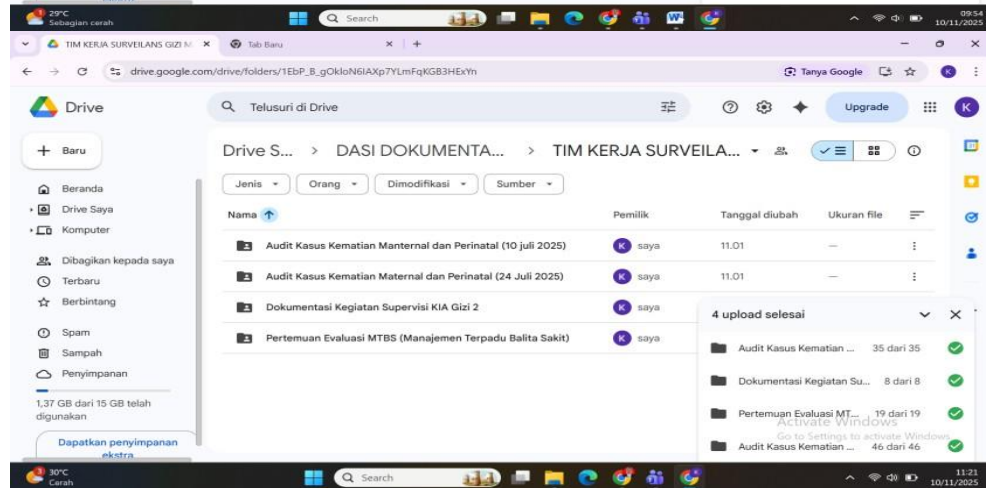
29°C
Sebagian cerah

Search

09:54
10/11/2025

TIM KERJA SURVEILANS GIZI M ×
Tab Baru ×
+

drive.google.com/drive/folders/1EbP_B_gOkloN6IAXp7YLmFqKGB3HExYn

Tanya Google

Drive

Telusuri di Drive

Upgrade

K

Baru

Beranda
Drive Saya
Komputer

Dibagikan kepada saya
Terbaru
Berbintang

Spam
Sampah
Penyimpanan

1,37 GB dari 15 GB telah digunakan

Dapatkan penyimpanan ekstra

Drive S... > DASI DOKUMENTA... > TIM KERJA SURVEILA...

Jenis
Orang
Dimodifikasi
Sumber

| Nama | Pemilik | Tanggal diubah | Ukuran file |
|---|---|---|---|
| Audit Kasus Kematian Manternal dan Perinatal (10 juli 2025) | saya | 11.01 | — |
| Audit Kasus Kematian Maternal dan Perinatal (24 Juli 2025) | saya | 11.01 | — |
| Dokumentasi Kegiatan Supervisi KIA Gizi 2 | saya | | |
| Pertemuan Evaluasi MTBS (Manajemen Terpadu Balita Sakit) | saya | | |

4 upload selesai

Audit Kasus Kematian ... 35 dari 35
Dokumentasi Kegiatan Su... 8 dari 8
Pertemuan Evaluasi MT... 19 dari 19
Audit Kasus Kematian ... 46 dari 46

Activate Windows
Go to Settings to activate Windows.

30°C
Cerah

Search

11:21
10/11/2025